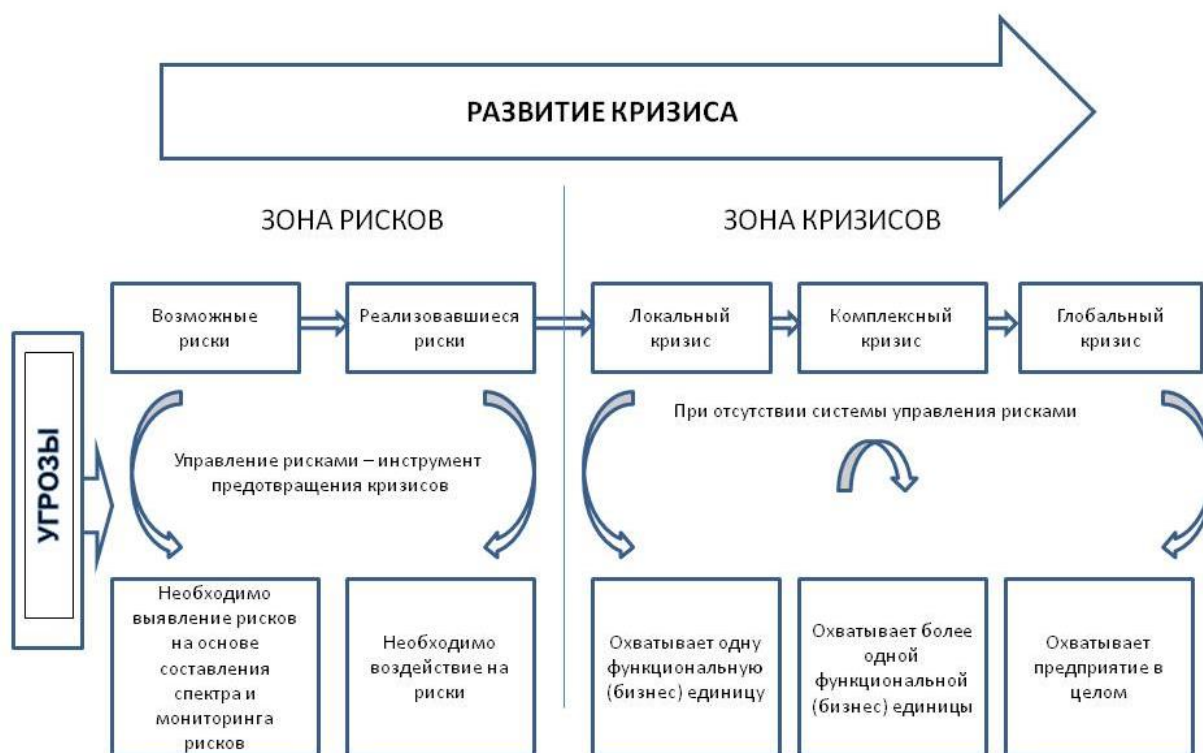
РАЗВИТИЕ КРИЗИСА

ЗОНА РИСКОВ

ЗОНА КРИЗИСОВ

УГРОЗЫ

Возможные риски

Реализовавшиеся риски

Локальный кризис

Комплексный кризис

Глобальный кризис

Управление рисками – инструмент предотвращения кризисов

При отсутствии системы управления рисками

Необходимо выявление рисков на основе составления спектра и мониторинга рисков

Необходимо воздействие на риски

Охватывает одну функциональную (бизнес) единицу

Охватывает более одной функциональной (бизнес) единицы

Охватывает предприятие в целом